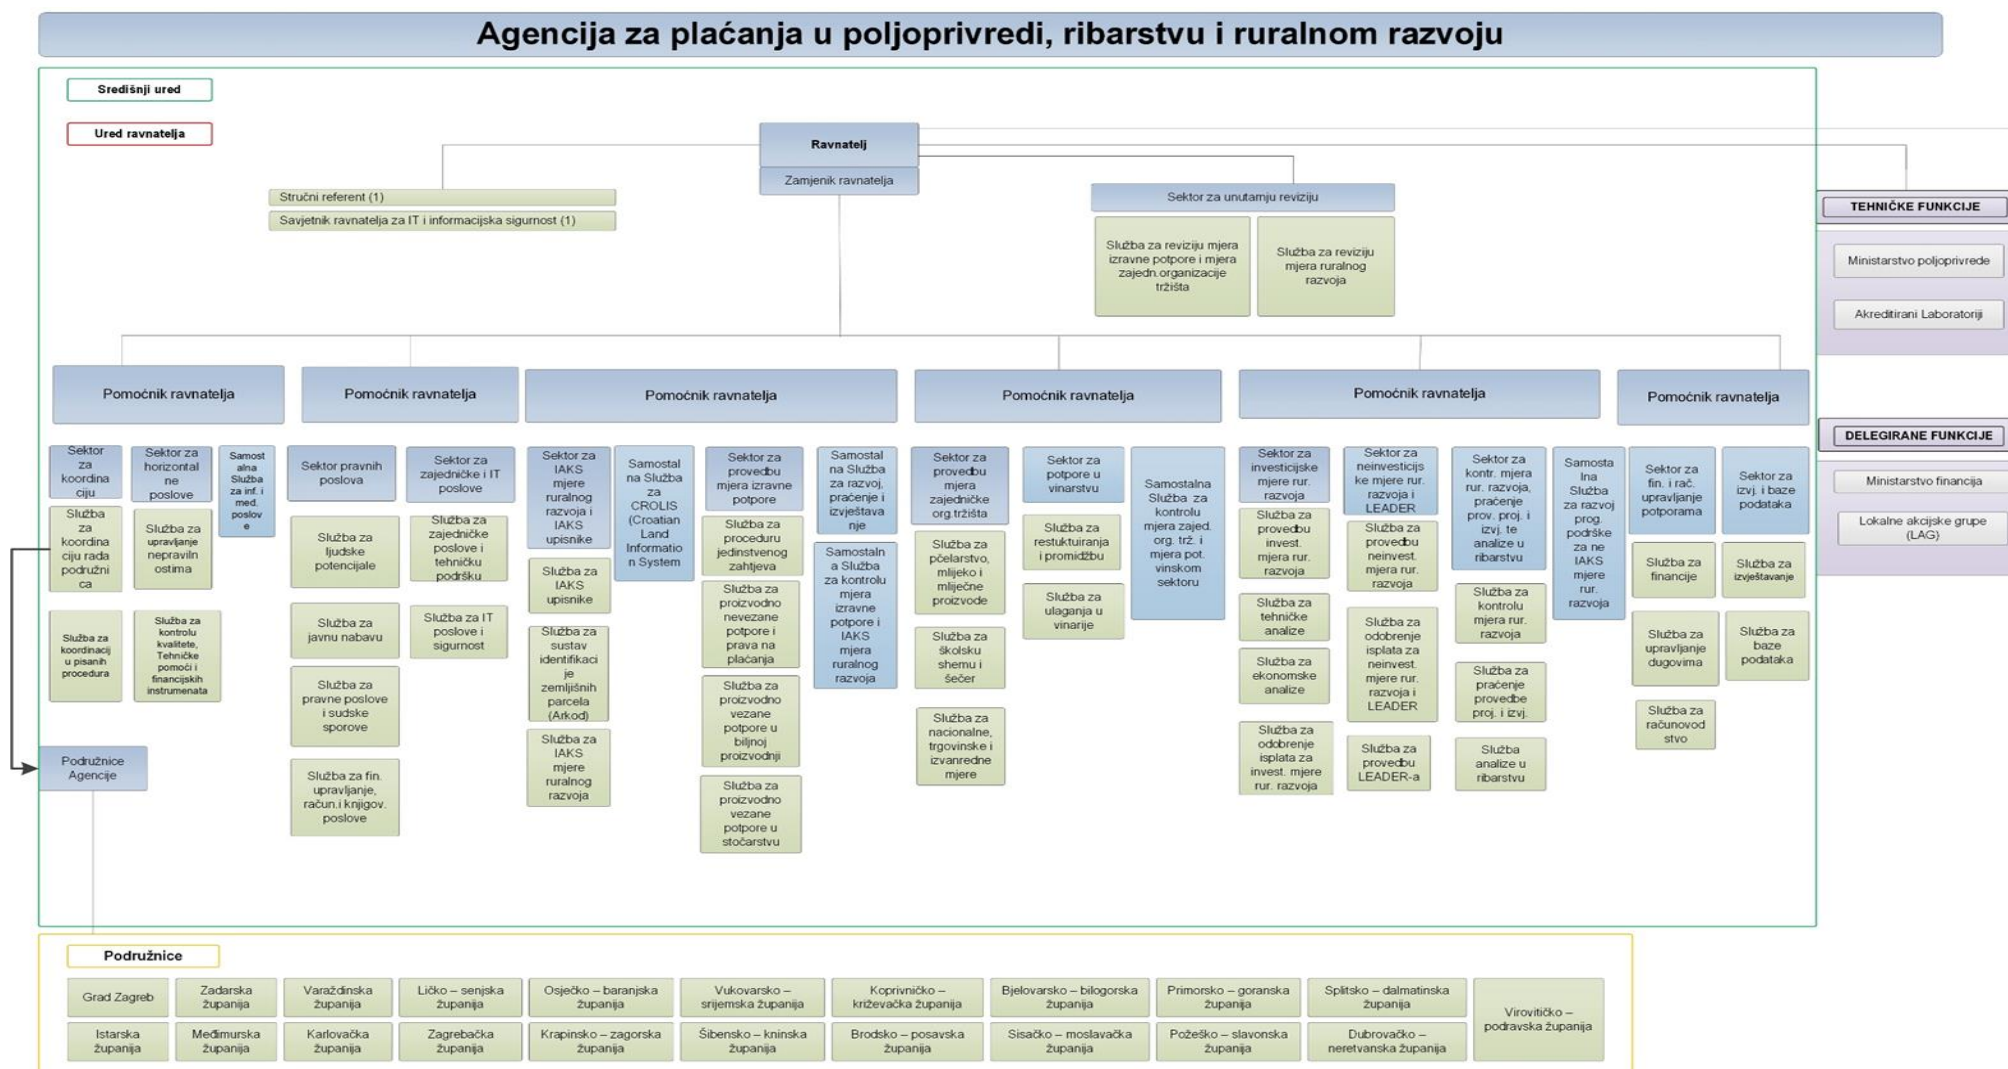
Agencija za plaćanja u poljoprivredi, ribarstvu i ruralnom razvoju

Središnji ured

Ured ravnatelja

Ravnatelj

Zamjenik ravnatelja

Stručni referent (1)

Savjetnik ravnatelja za IT i informacijska sigurnost (1)

Sektor za unutarnju reviziju

Služba za reviziju mjera izravne potpore i mjera zajedn.organizacije tržišta

Služba za reviziju mjera ruralnog razvoja

TEHNIČKE FUNKCIJE

Ministarstvo poljoprivrede

Akreditirani Laboratoriji

DELEGIRANE FUNKCIJE

Ministarstvo financija

Lokalne akcijske grupe (LAG)

Pomoćnik ravnatelja

Sektor za koordinaciju

Sektor za horizontalne poslove

Samostalna Služba za inf. i med. poslove

Služba za koordinaciju rada područnica

Služba za upravljanje nepravilnostima

Služba za koordinaciju u pisanih procedura

Služba za kontrolu kvalitete, Tehničke pomoći i financijskih instrumenata

Područnice Agencije

Pomoćnik ravnatelja

Sektor pravnih poslova

Sektor za zajedničke i IT poslove

Služba za ljudske potencijale

Služba za zajedničke poslove i tehničku podršku

Služba za javnu nabavu

Služba za IT poslove i sigurnost

Služba za pravne poslove i sudske sporove

Služba za fin. upravljanje, račun.i knjigov. poslove

Pomoćnik ravnatelja

Sektor za IAKS mjere ruralnog razvoja i IAKS upisnike

Samostalna Služba za CROLIS (Croatian Land Information System

Sektor za provedbu mjera izravne potpore

Samostalna Služba za razvoj, praćenje i izvještavanje

Služba za IAKS upisnike

Služba za proceduru jedinstvenog zahtjeva

Samostalna Služba za kontrolu mjera izravne potpore i IAKS mjera ruralnog razvoja

Služba za sustav identifikacije zemljišnih parcela (Arkod)

Služba za proizvodno nevezane potpore i prava na plaćanja

Služba za IAKS mjere ruralnog razvoja

Služba za proizvodno vezane potpore u biljnoj proizvodnji

Služba za proizvodno vezane potpore u stočarstvu

Pomoćnik ravnatelja

Sektor za provedbu mjera zajedničke org.tržišta

Sektor za potpore u vinarstvu

Samostalna Služba za kontrolu mjera zajed. org. trž. i mjera pot. vinskom sektoru

Služba za pčelarstvo, mlijeko i mliječne proizvode

Služba za restukturiranja i promidžbu

Služba za ulaganja u vinarije

Služba za školsku shemu i šećer

Služba za nacionalne, trgovinske i izvanredne mjere

Pomoćnik ravnatelja

Sektor za investicijske mjere rur. razvoja

Sektor za neinvesticijske mjere rur. razvoja i LEADER

Sektor za kontr. mjera rur. razvoja, praćenje prov. proj. i izvj. te analize u ribarstvu

Samostalna Služba za razvoj prog. podrške za ne IAKS mjere rur. razvoja

Služba za provedbu invest. mjera rur. razvoja

Služba za provedbu neinvest. mjera rur. razvoja

Služba za tehničke analize

Služba za kontrolu mjera rur. razvoja

Služba za ekonomske analize

Služba za odobrenje isplata za neinvest. mjere rur. razvoja i LEADER

Služba za praćenje provedbe proj. i izvj.

Služba za odobrenje isplata za invest. mjere rur. razvoja

Služba za provedbu LEADER-a

Služba analize u ribarstvu

Pomoćnik ravnatelja

Sektor za fin. i rač. upravljanje potporama

Sektor za izvj. i baze podataka

Služba za financije

Služba za izvještavanje

Služba za upravljanje dugovima

Služba za baze podataka

Služba za računovodstvo

Podružnice

Grad Zagreb

Zadarska županija

Varaždinska županija

Ličko – senjska županija

Osječko – baranjska županija

Vukovarsko – srijemska županija

Koprivničko – križevačka županija

Bjelovarsko – bilogorska županija

Primorsko – goranska županija

Splitsko – dalmatinska županija

Virovitičko – podravska županija

Istarska županija

Međimurska županija

Karlovačka županija

Zagrebačka županija

Krapinsko – zagorska županija

Šibensko – kninska županija

Brodsko – posavska županija

Sisačko – moslavačka županija

Požeško – slavonska županija

Dubrovačko – neretvanska županija